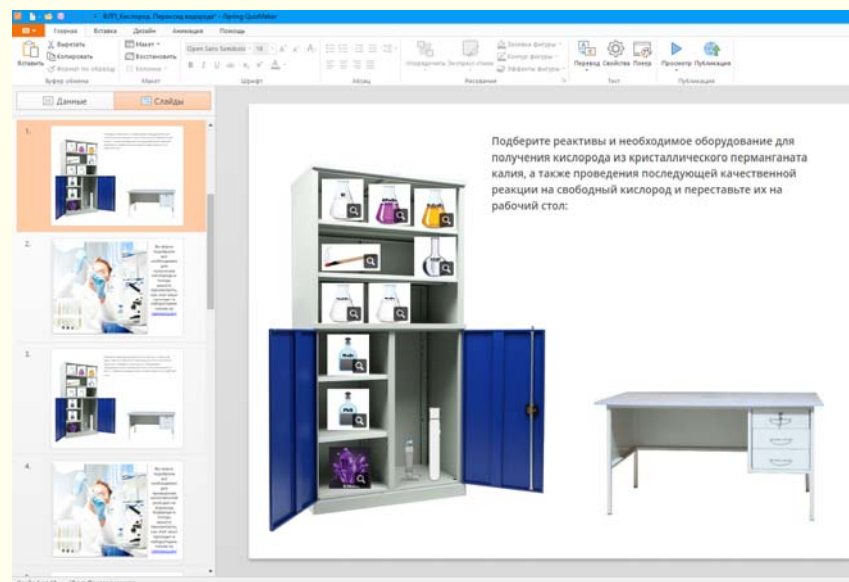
ВЛП_Кислород. Перенсод водорода* - iSpring QuizMaker

Главная Вставка Дизайн Анимация Помощь

Вставить Вырезать Копировать Формат по образцу Буфер обмена

Макет Восстановить Заголок Макет

Open Sans Semibold 18 Шрифт

Абзац

Упорядочить Экспресс-стили Заливка фигуры Контур фигуры Эффекты фигуры Рисование

Перевод Свойства Поиск Текст

Просмотр Публикация Публикация

Данные Слайды

1.

2.

3.

4.

Подберите реактивы и необходимое оборудование для получения кислорода из кристаллического перманганата калия, а также проведения последующей качественной реакции на свободный кислород и переставьте их на рабочий стол: